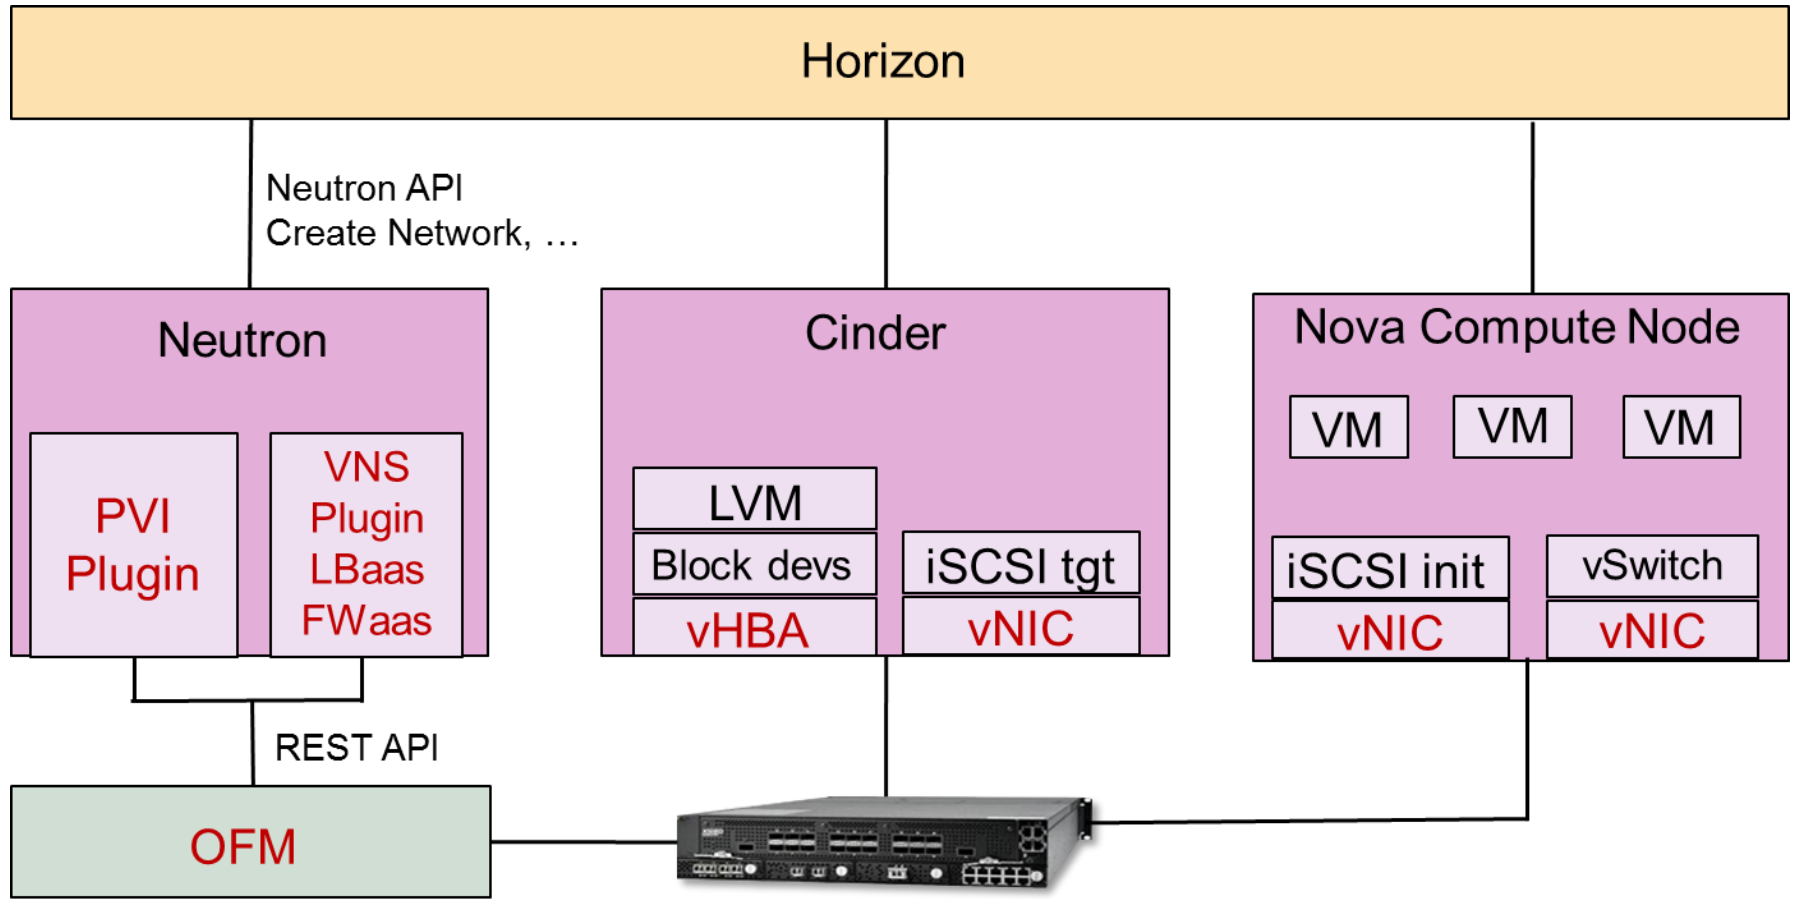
Horizon

Neutron API
Create Network, …

Neutron

PVI Plugin

VNS Plugin LBaas FWaas

Cinder

LVM

Block devs

vHBA

iSCSI tgt

vNIC

Nova Compute Node

VM

VM

VM

iSCSI init

vNIC

vSwitch

vNIC

REST API

OFM